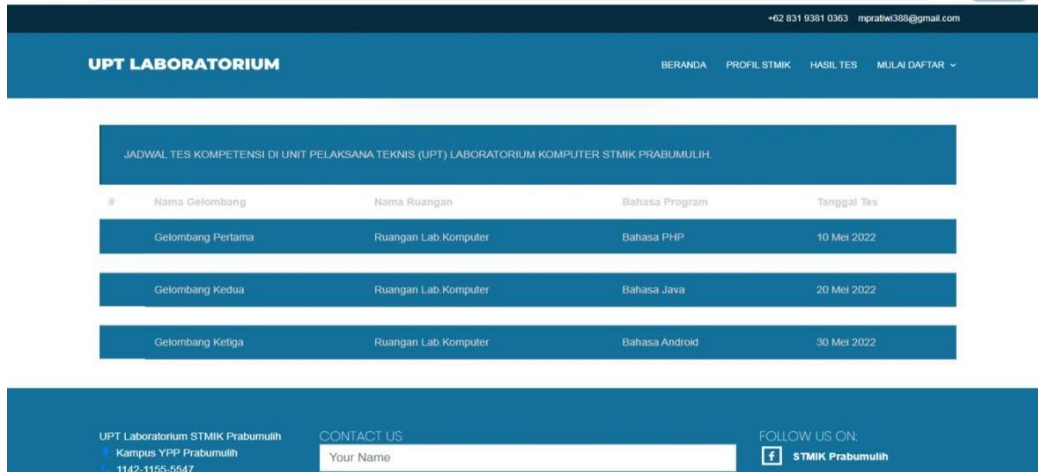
+62 831 9381 0363 mpratiwi388@gmail.com

UPT LABORATORIUM

BERANDA PROFIL STMIK HASIL TES MULAI DAFTAR

JADWAL TES KOMPETENSI DI UNIT PELAKSANA TEKNIS (UPT) LABORATORIUM KOMPUTER STMIK PRABUMULIH.

| # | Nama Gelombang | Nama Ruangan | Bahasa Program | Tanggal Tes |
|---|---|---|---|---|
| | Gelombang Pertama | Ruangan Lab.Komputer | Bahasa PHP | 10 Mei 2022 |
| | Gelombang Kedua | Ruangan Lab.Komputer | Bahasa Java | 20 Mei 2022 |
| | Gelombang Ketiga | Ruangan Lab.Komputer | Bahasa Android | 30 Mei 2022 |

UPT Laboratorium STMIK Prabumulih
Kampus YPP Prabumulih
1142-1155-5547

CONTACT US
Your Name

FOLLOW US ON:
STMIK Prabumulih